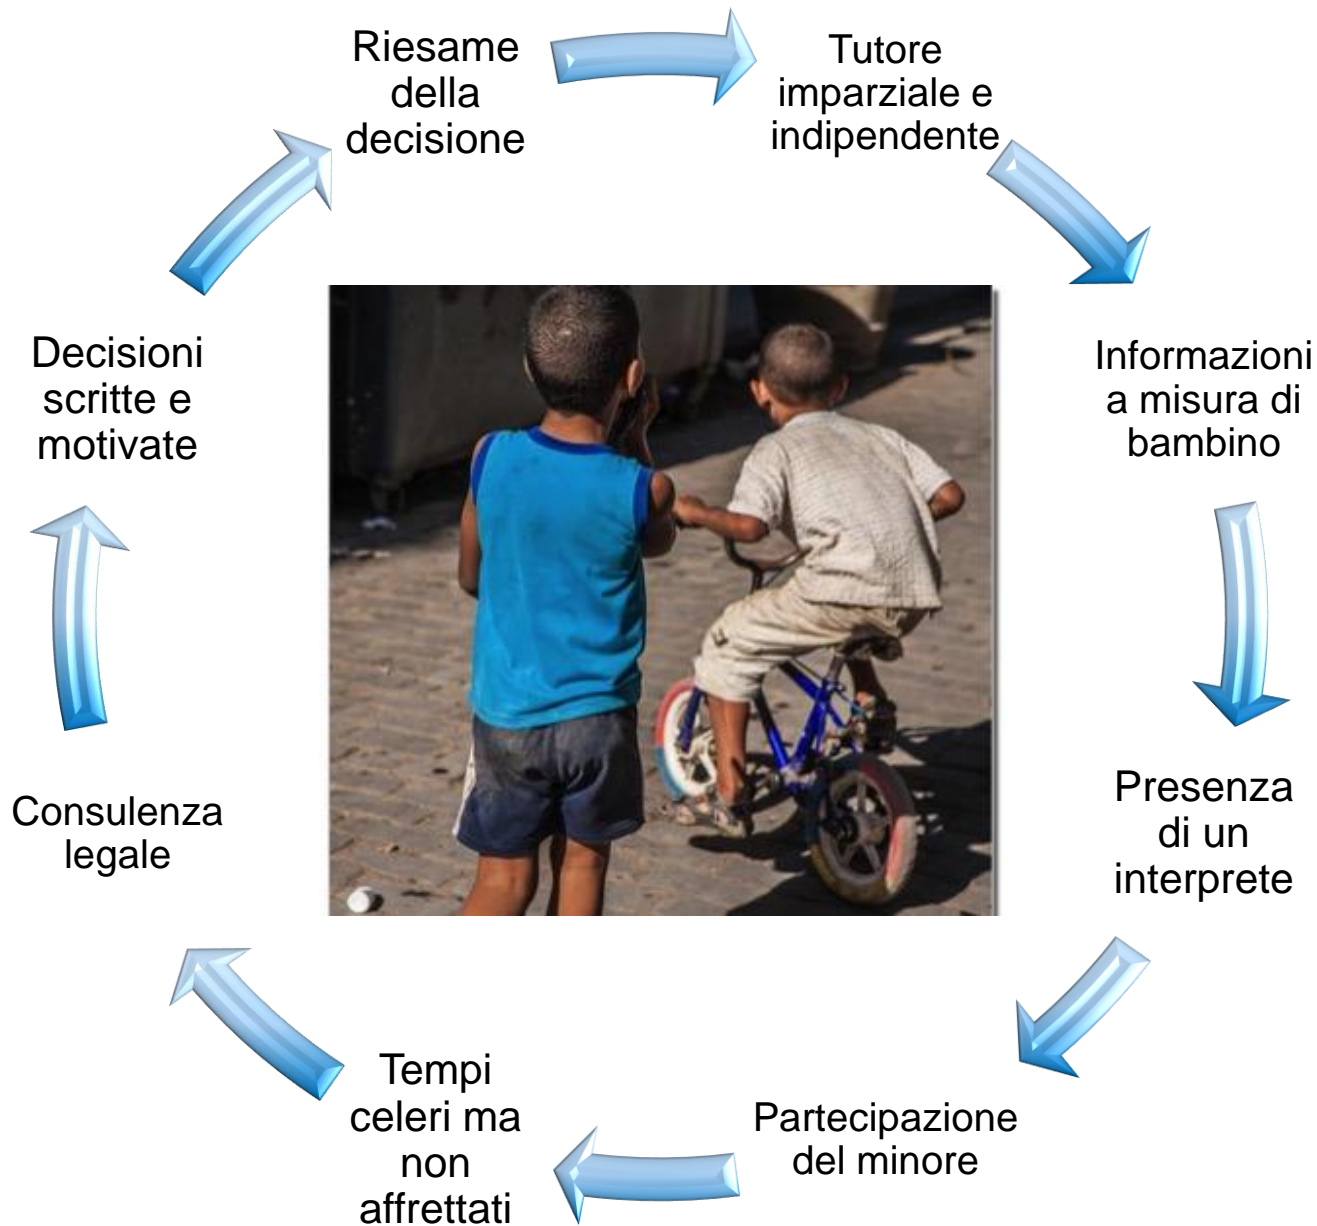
Riesame della decisione

Tutore imparziale e indipendente

Informazioni a misura di bambino

Presenza di un interprete

Partecipazione del minore

Tempi celeri ma non affrettati

Consulenza legale

Decisioni scritte e motivate